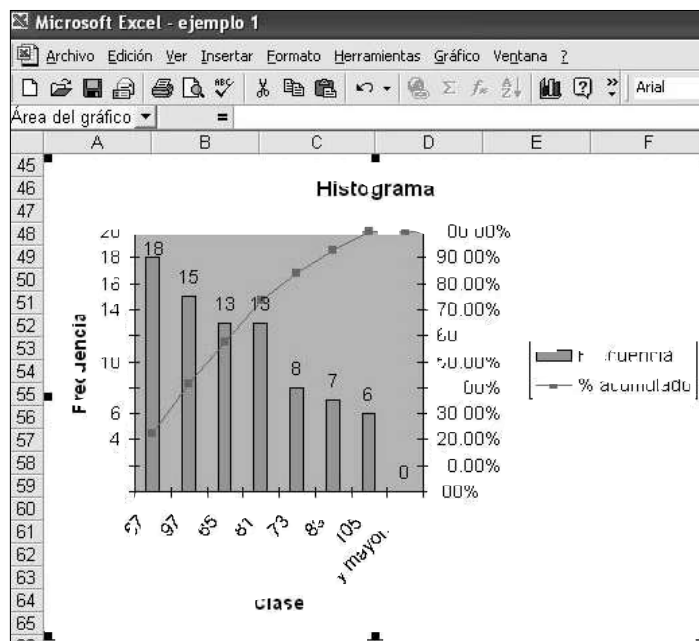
Microsoft Excel - ejemplo 1

Archivo Edición Ver Insertar Formato Herramientas Gráfico Ventana ?

Arial

Área del gráfico =

| | A | B | C | D | E | F |
|---|---|---|---|---|---|---|
| 45 | | | | | | |
| 46 | | | | | | |
| 47 | | | | | | |
| 48 | | | | | | |
| 49 | | | | | | |
| 50 | | | | | | |
| 51 | | | | | | |
| 52 | | | | | | |
| 53 | | | | | | |
| 54 | | | | | | |
| 55 | | | | | | |
| 56 | | | | | | |
| 57 | | | | | | |
| 58 | | | | | | |
| 59 | | | | | | |
| 60 | | | | | | |
| 61 | | | | | | |
| 62 | | | | | | |
| 63 | | | | | | |
| 64 | | | | | | |
| 65 | | | | | | |

Histograma

20
18
16
14
10
6
4

18 15 13 13 8 7 6 0

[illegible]0.00%
90.00%
80.00%
70.00%
60
50.00%
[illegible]0%
30.00%
20.00%
0.00%
00%

Frecuencia

57 97 65 81 73 89 105 y mayor...

Clase

F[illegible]cuencia
% acumulado